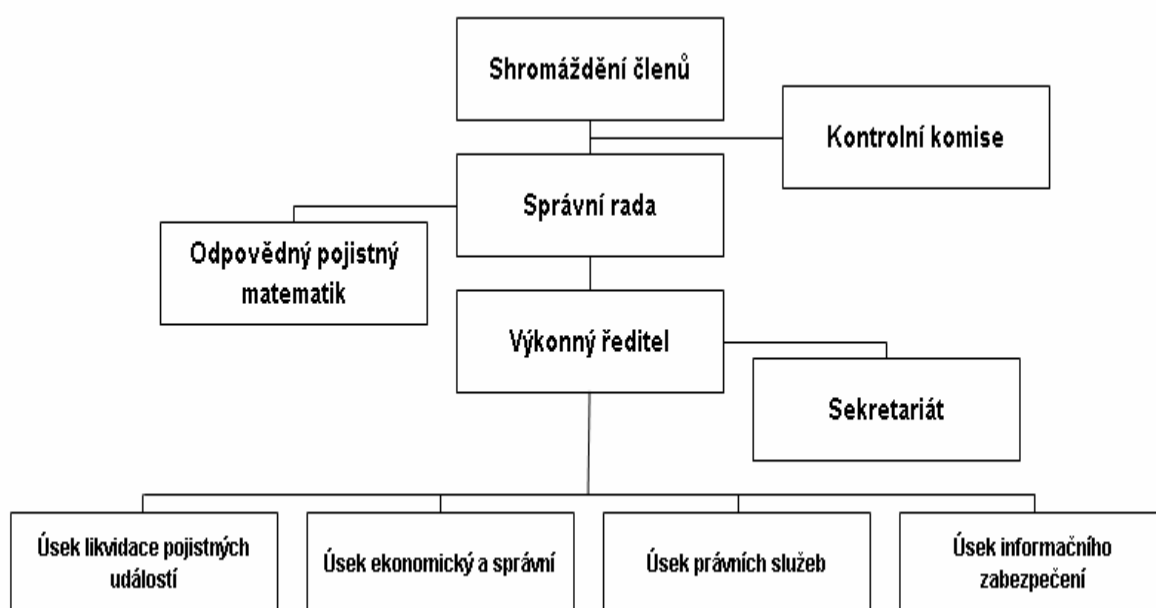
Shromáždění členů

Kontrolní komise

Správní rada

Odpovědný pojistný matematik

Výkonný ředitel

Sekretariát

Úsek likvidace pojistných událostí

Úsek ekonomický a správní

Úsek právních služeb

Úsek informačního zabezpečení